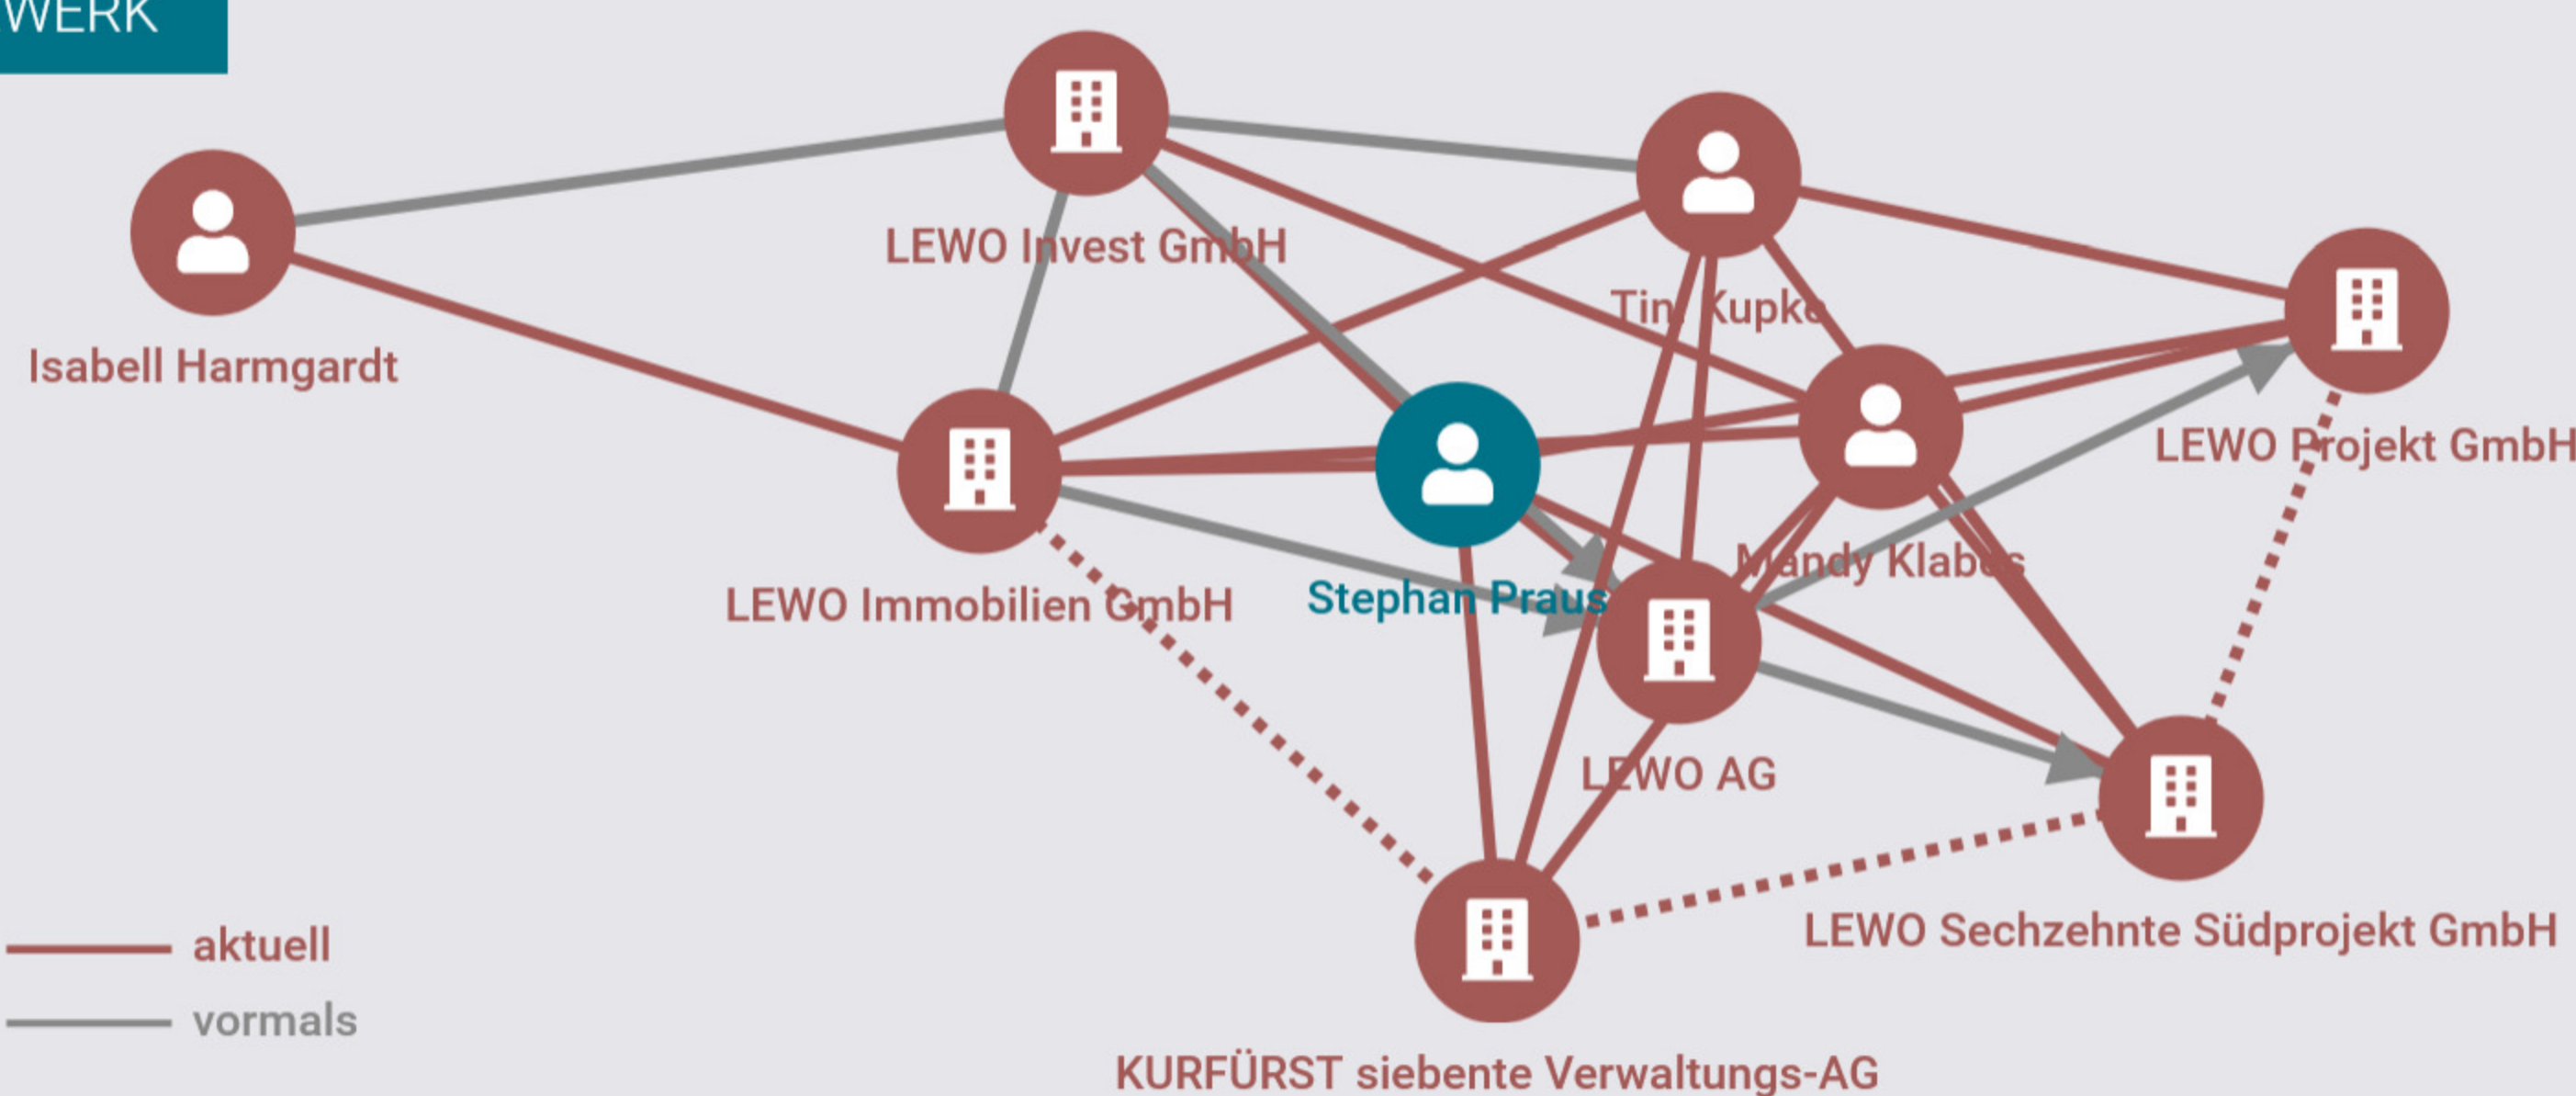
WERK

LEWO Invest GmbH

Isabell Harmgardt

Tina Kupke

LEWO Projekt GmbH

LEWO Immobilien GmbH

Stephan Praus

Mandy Klabes

LEWO AG

LEWO Sechzehnte Südprojekt GmbH

KURFÜRST siebente Verwaltungs-AG

aktuell

vormals